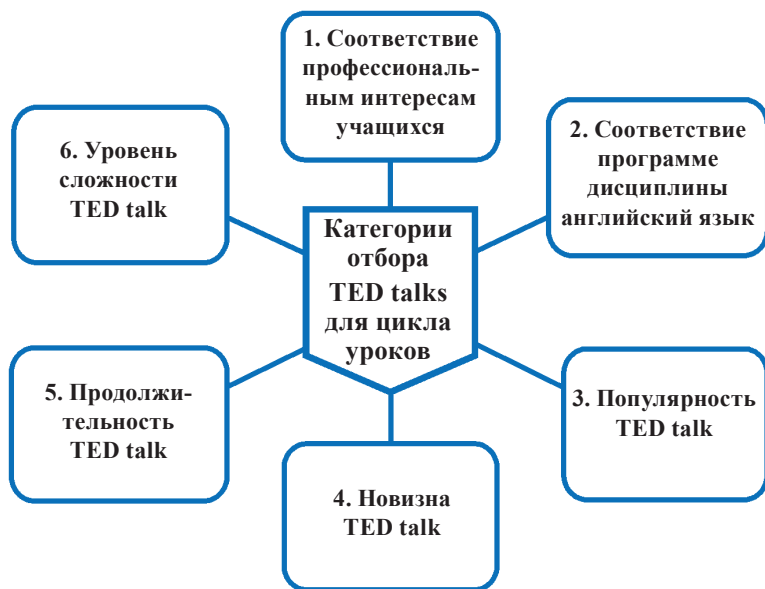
Категории отбора TED talks для цикла уроков

1. Соответствие профессиональным интересам учащихся

2. Соответствие программе дисциплины английский язык

3. Популярность TED talk

4. Новизна TED talk

5. Продолжительность TED talk

6. Уровень сложности TED talk